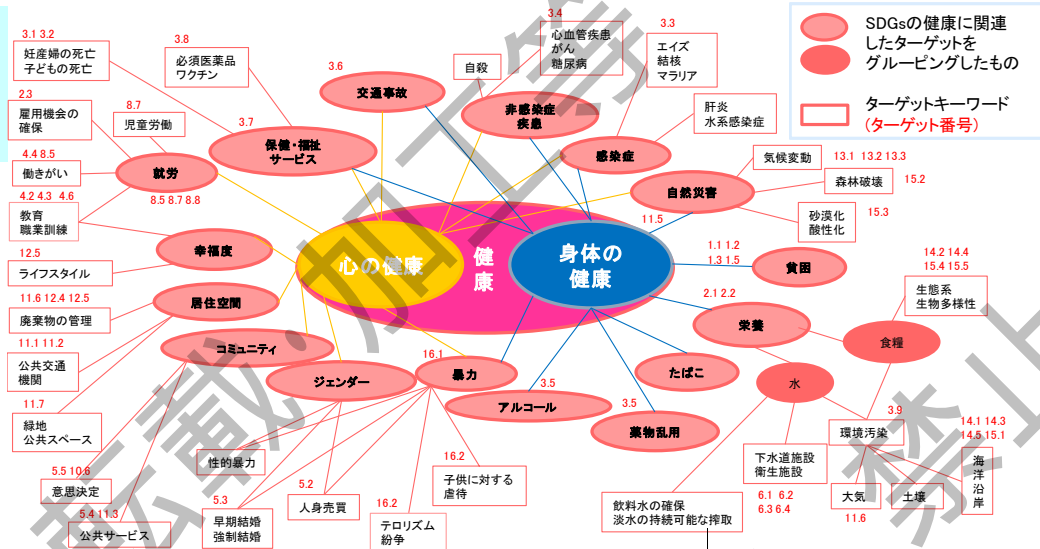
SDGsの健康に関連したターゲットをグルーピングしたもの

ターゲットキーワード
(ターゲット番号)

3.1 3.2
妊産婦の死亡
子どもの死亡

3.8
必須医薬品
ワクチン

3.6
交通事故

3.4
心血管疾患
がん
糖尿病

自殺

3.3
エイズ
結核
マラリア

2.3
雇用機会の確保

8.7
児童労働

3.7
保健・福祉サービス

非感染症疾患

肝炎
水系感染症

感染症

4.4 8.5
働きがい

就労

8.5 8.7 8.8

気候変動

13.1 13.2 13.3

森林破壊

15.2

自然災害

4.2 4.3 4.6
教育
職業訓練

11.5

砂漠化
酸性化

15.3

心の健康

健康

身体の健康

12.5
ライフスタイル

幸福度

1.1 1.2
1.3 1.5

貧困

14.2 14.4
15.4 15.5

11.6 12.4 12.5
廃棄物の管理

居住空間

生態系
生物多様性

2.1 2.2

栄養

食糧

11.1 11.2
公共交通機関

コミュニティ

16.1

暴力

たばこ

水

ジェンダー

3.5

アルコール

3.5

薬物乱用

11.7
緑地
公共スペース

3.9

環境汚染

14.1 14.3
14.5 15.1

性的暴力

16.2
子供に対する虐待

下水道施設
衛生施設

海洋沿岸

5.5 10.6
意思決定

5.2
人身売買

6.1 6.2
6.3 6.4

大気

土壌

5.3
早期結婚
強制結婚

16.2
テロリズム
紛争

飲料水の確保
淡水の持続可能な搾取

11.6

5.4 11.3
公共サービス

転載・加工禁止